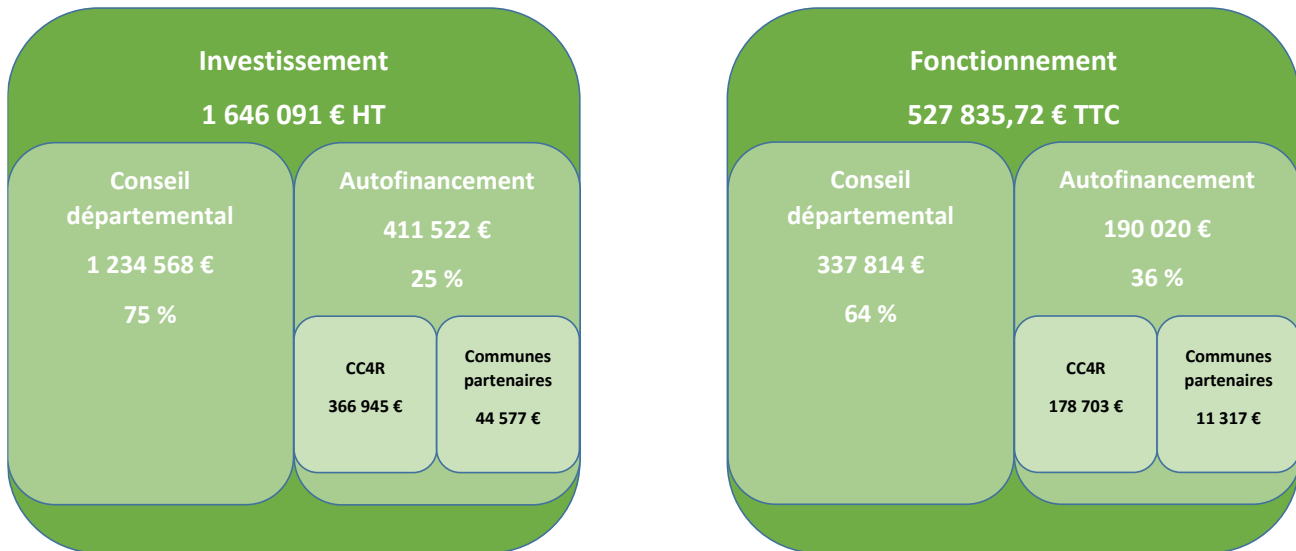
Investissement

1 646 091 € HT

Conseil départemental

1 234 568 €

75 %

Autofinancement

411 522 €

25 %

CC4R

366 945 €

Communes partenaires

44 577 €

Fonctionnement

527 835,72 € TTC

Conseil départemental

337 814 €

64 %

Autofinancement

190 020 €

36 %

CC4R

178 703 €

Communes partenaires

11 317 €